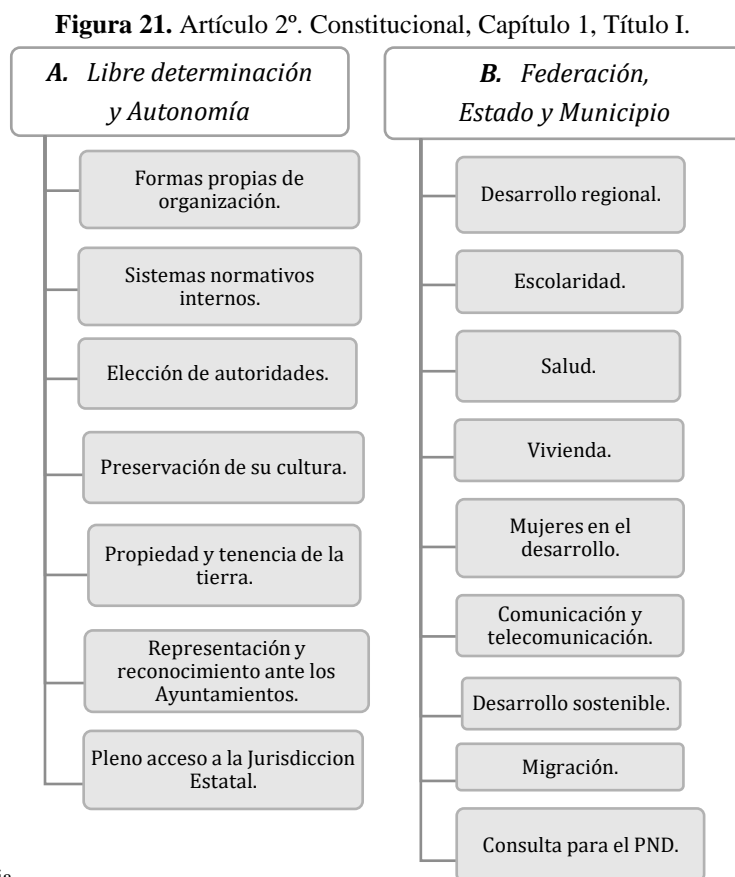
**Figura 21.** Artículo 2º. Constitucional, Capítulo 1, Título I.

*A. Libre determinación y Autonomía*

Formas propias de organización.

Sistemas normativos internos.

Elección de autoridades.

Preservación de su cultura.

Propiedad y tenencia de la tierra.

Representación y reconocimiento ante los Ayuntamientos.

Pleno acceso a la Jurisdiccion Estatal.

*B. Federación, Estado y Municipio*

Desarrollo regional.

Escolaridad.

Salud.

Vivienda.

Mujeres en el desarrollo.

Comunicación y telecomunicación.

Desarrollo sostenible.

Migración.

Consulta para el PND.